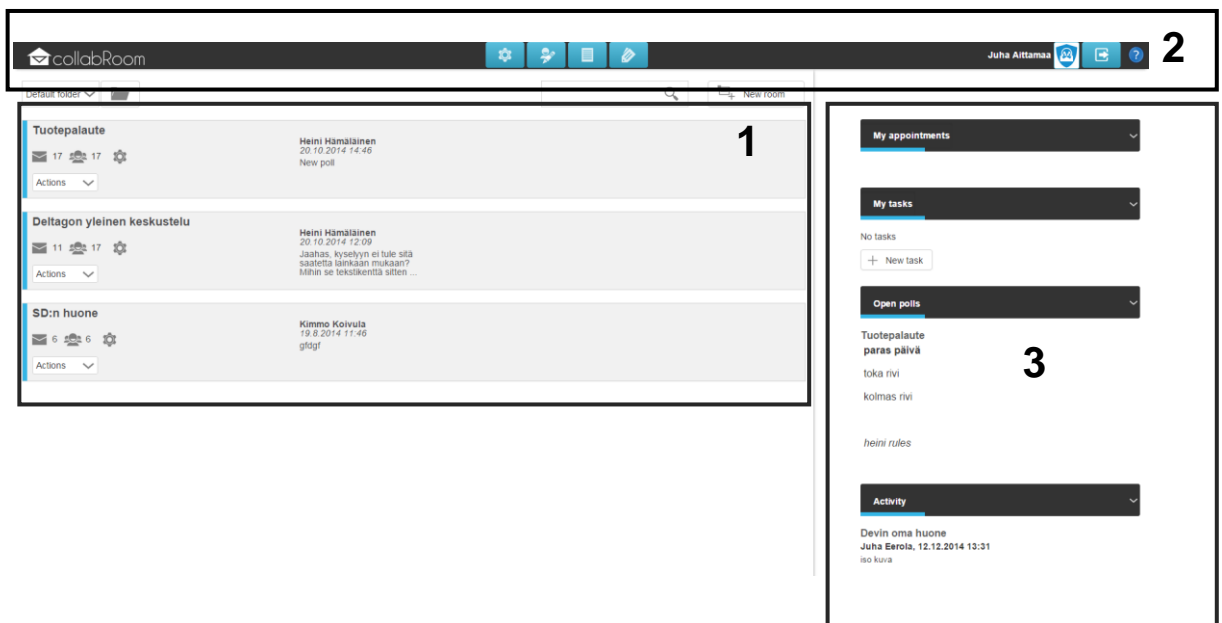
collabRoom

Juha Aittamaa

2

Default folder

New room

1

Tuotepalaute

17 17

Actions

Heini Hämäläinen
20.10.2014 14:46
New poll

Deltagon yleinen keskustelu

11 17

Actions

Heini Hämäläinen
20.10.2014 12:09
Jaahas, kyselyyn ei tule sitä saatetta lainkaan mukaan? Mihin se tekstikenttä sitten ...

SD:n huone

6 6

Actions

Kimmo Koivula
19.8.2014 11:46
gfdgf

My appointments

My tasks

No tasks

New task

Open polls

Tuotepalaute
paras päivä

toka rivi

kolmas rivi

heini rules

3

Activity

Devin oma huone
Juha Eerola, 12.12.2014 13:31
iso kuva